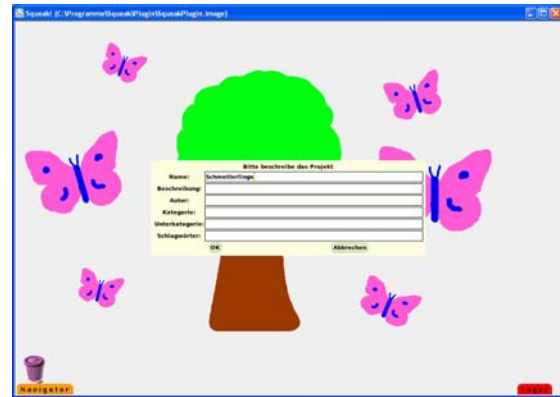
Squeak! (C:\Programme\Squeak\Plugin\SqueakPlugin.image)

Bitte beschreibe das Projekt

Name: Schmetterlinge

Beschreibung:

Autor:

Kategorie:

Unterkategorie:

Schlagwörter:

OK

Abbrechen

Navigator

Lager